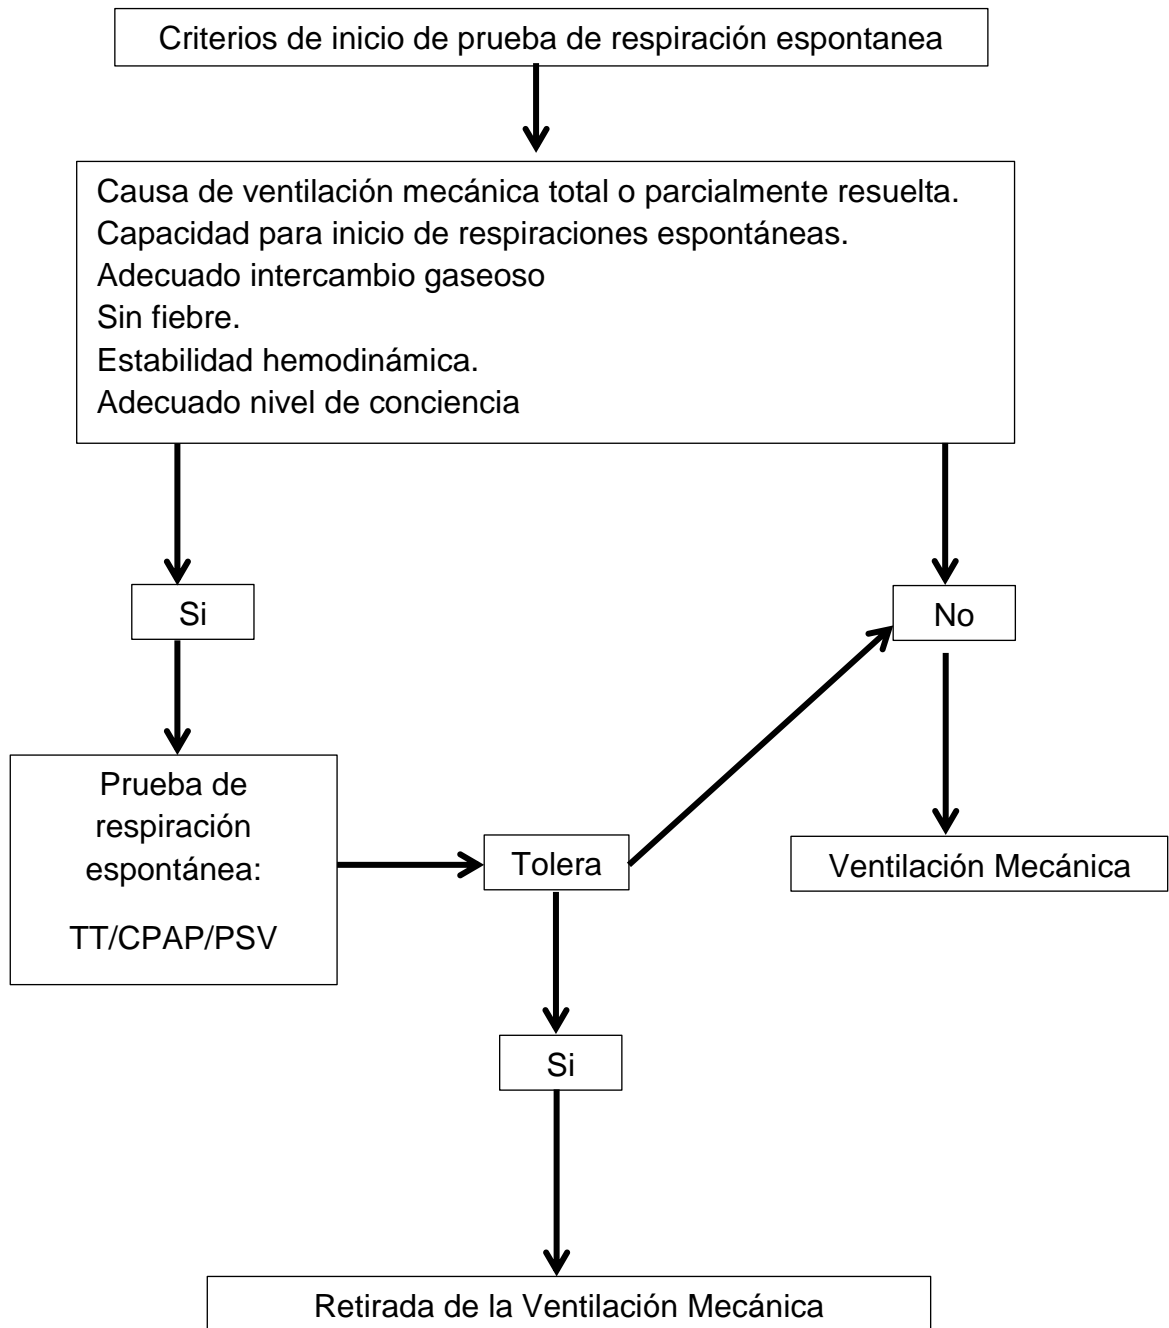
Criterios de inicio de prueba de respiración espontanea

Causa de ventilación mecánica total o parcialmente resuelta.
Capacidad para inicio de respiraciones espontáneas.
Adecuado intercambio gaseoso
Sin fiebre.
Estabilidad hemodinámica.
Adecuado nivel de conciencia

Si

No

Prueba de respiración espontánea:

TT/CPAP/PSV

Tolera

Ventilación Mecánica

Si

Retirada de la Ventilación Mecánica